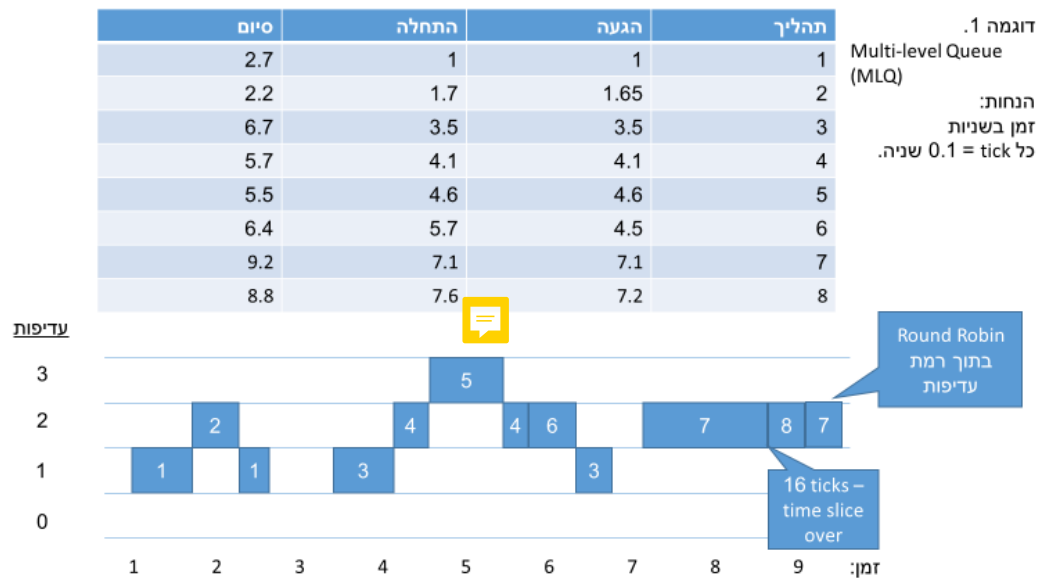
דוגמה 1.
Multi-level Queue (MLQ)
הנחות:
זמן בשניות
כל tick = 0.1 שניה.

| תהליך | הגעה | התחלה | סיום |
|---|---|---|---|
| 1 | 1 | 1 | 2.7 |
| 2 | 1.65 | 1.7 | 2.2 |
| 3 | 3.5 | 3.5 | 6.7 |
| 4 | 4.1 | 4.1 | 5.7 |
| 5 | 4.6 | 4.6 | 5.5 |
| 6 | 4.5 | 5.7 | 6.4 |
| 7 | 7.1 | 7.1 | 9.2 |
| 8 | 7.2 | 7.6 | 8.8 |

עדיפות
3
2
1
0

5
2 4 4 6 7 8 7
1 1 3 3

Round Robin בתוך רמת עדיפות

16 ticks – time slice over

זמן: 1 2 3 4 5 6 7 8 9